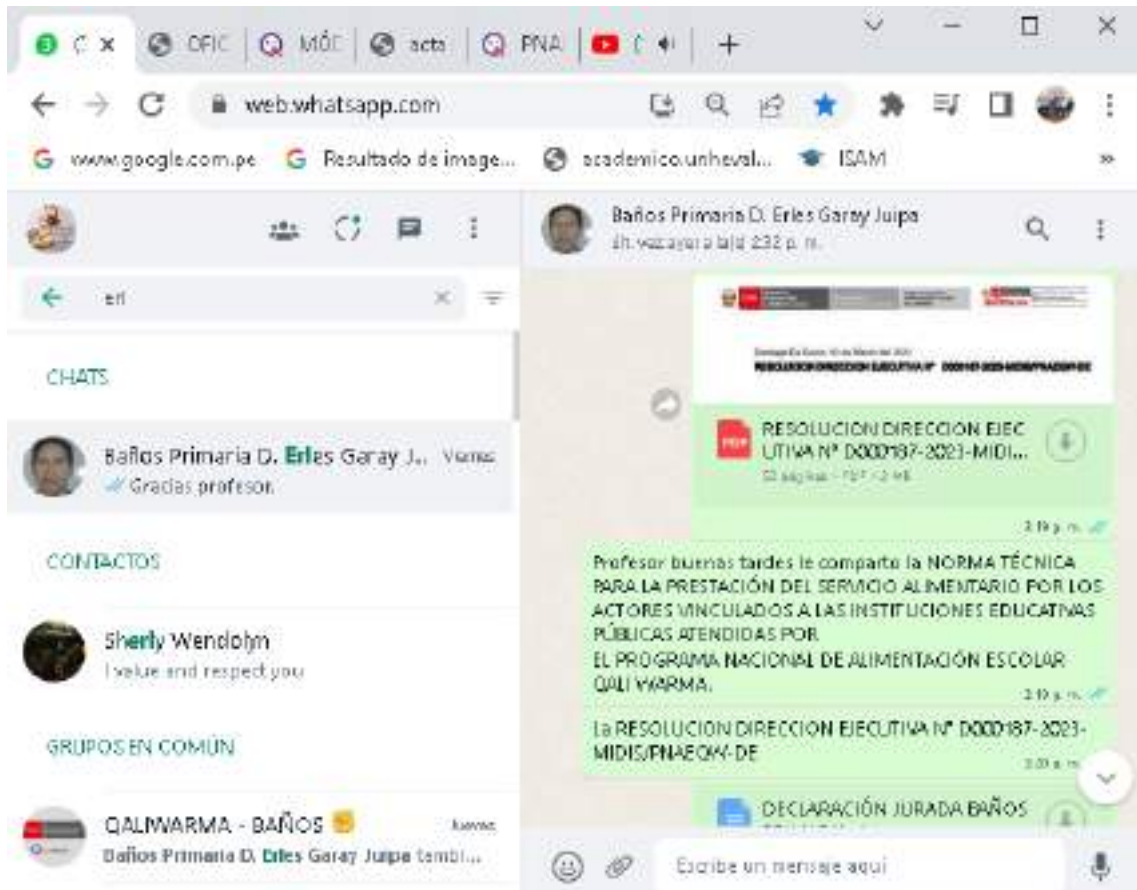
( × OFIC MÓC acta PNA ( +

web.whatsapp.com

www.google.com.pe Resultado de image... academico.unheval... ISAM

Baños Primaria D. Erles Garay Juipa
últ. vez ayer a la(s) 2:32 p. m.

eri

CHATS

Baños Primaria D. Erles Garay J... Viernes
Gracias profesor.

CONTACTOS

Sherly Wendolyn
I value and respect you

GRUPOS EN COMÚN

QALIWARMA - BAÑOS
Baños Primaria D. Erles Garay Juipa tambi...

RESOLUCION DIRECCION EJECUTIVA Nº D000187-2023-MIDI...
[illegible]

2:19 p. m.

Profesor buenas tardes le comparto la NORMA TÉCNICA PARA LA PRESTACIÓN DEL SERVICIO ALIMENTARIO POR LOS ACTORES VINCULADOS A LAS INSTITUCIONES EDUCATIVAS PÚBLICAS ATENDIDAS POR
EL PROGRAMA NACIONAL DE ALIMENTACIÓN ESCOLAR QALI WARMA.
2:19 p. m.

La RESOLUCION DIRECCION EJECUTIVA Nº D000187-2023-MIDIS/PNAEQW-DE
2:20 p. m.

DECLARACIÓN JURADA BAÑOS

Escribe un mensaje aquí